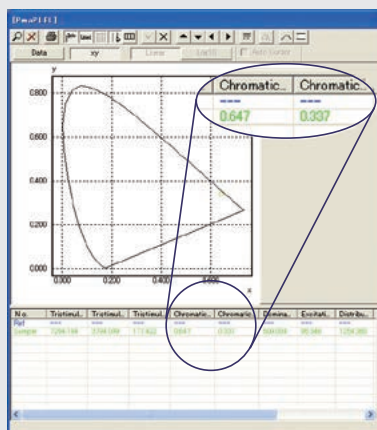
[PanelFC]

Data | xy | Linear | Log(II) | Auto Scale

y

0.800

0.600

0.400

0.200

0.000

0.000

0.200

0.400

x

| Chromatic... | Chromatic... |
|---|---|
| ---- | ---- |
| 0.647 | 0.337 |

| No. | Tristimul... | Tristimul... | Tristimul... | Chromatic... | Chromatic... | Domina... | Excitati... | Distribu... |
|---|---|---|---|---|---|---|---|---|
| Ref | ---- | ---- | ---- | ---- | ---- | ---- | ---- | ---- |
| Sample | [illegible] | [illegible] | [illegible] | 0.647 | 0.337 | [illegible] | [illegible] | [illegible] |